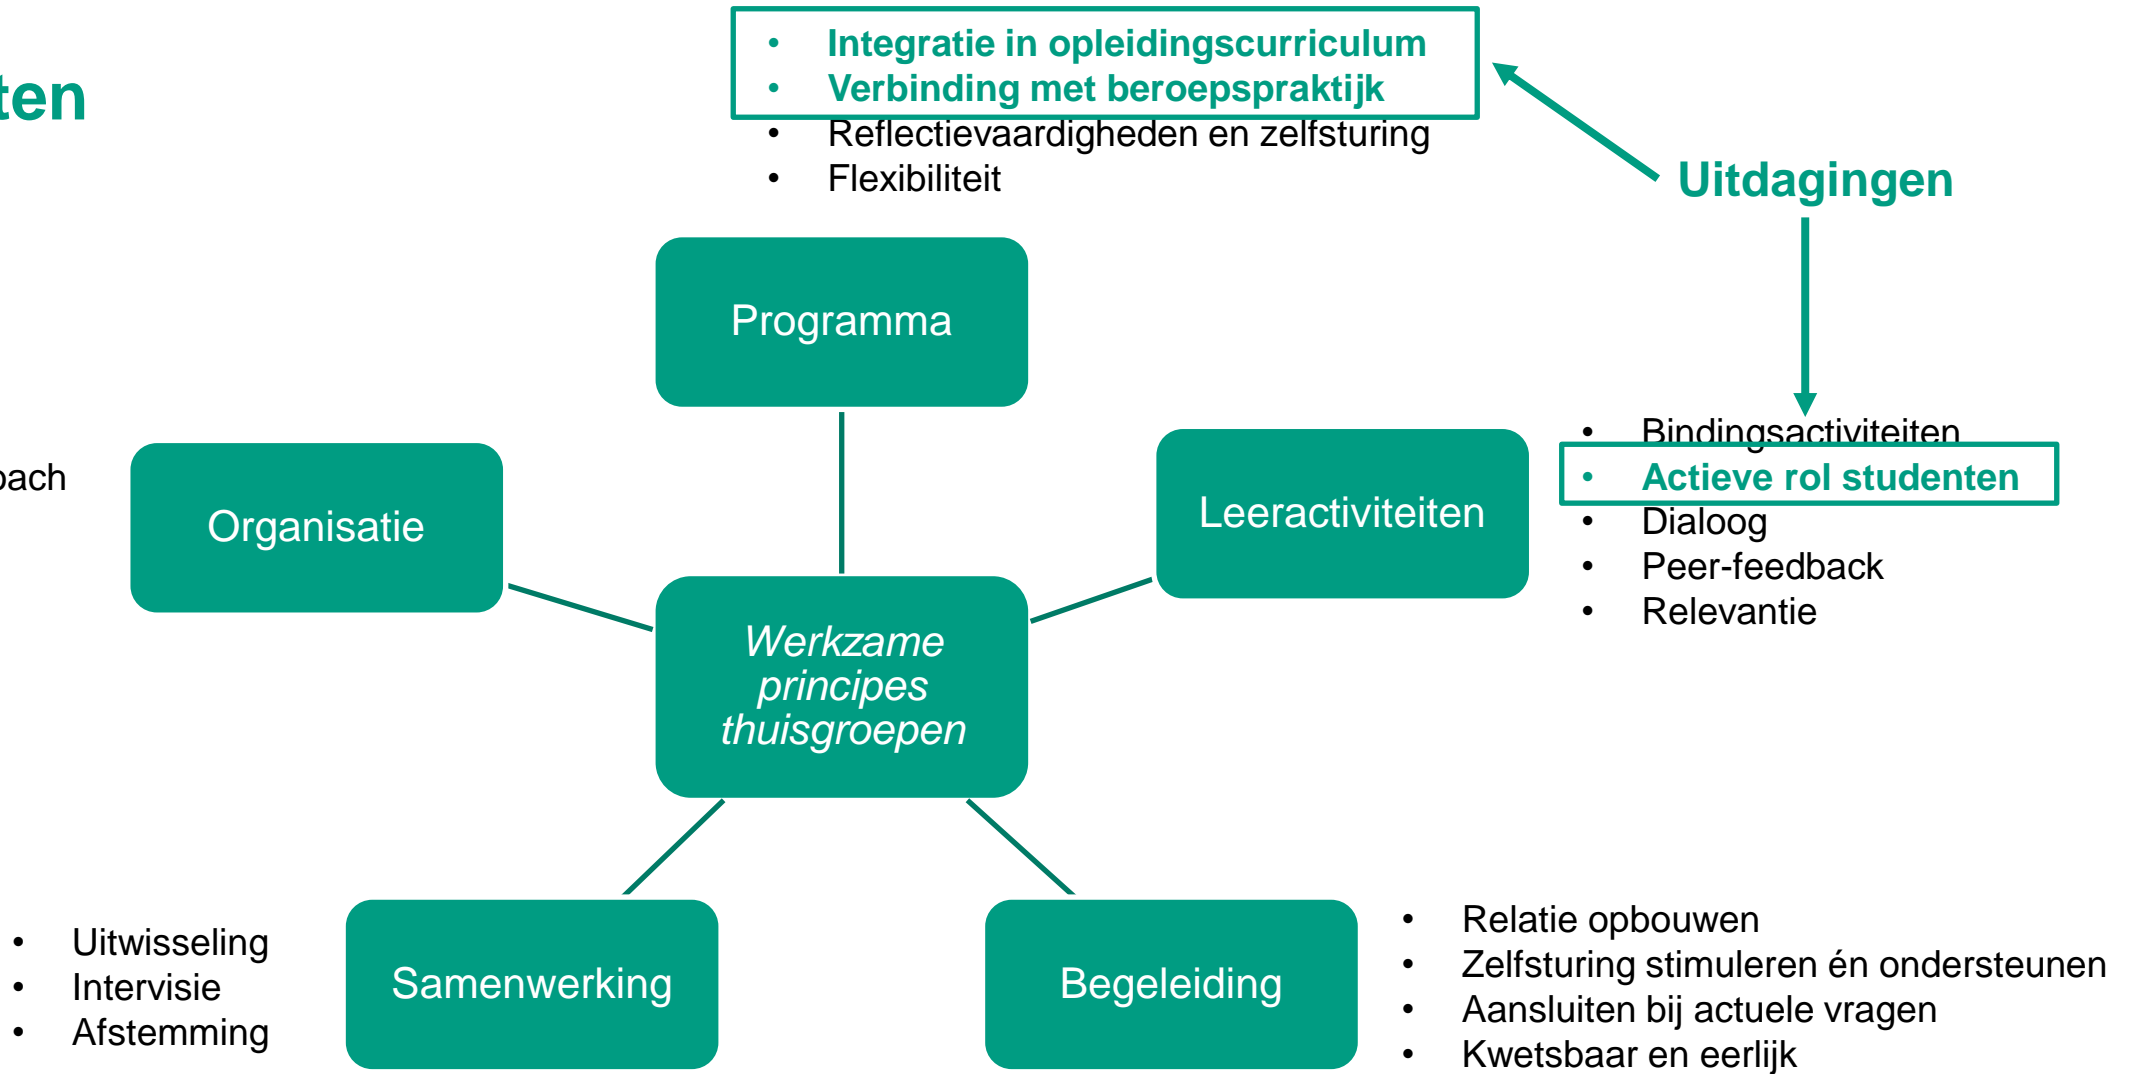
ten

- Integratie in opleidingscurriculum
- Verbinding met beroepspraktijk
- Reflectievaardigheden en zelfsturing
- Flexibiliteit

Uitdagingen

Programma

- Bindingsactiviteiten
- Actieve rol studenten
- Dialoog
- Peer-feedback
- Relevantie

ach

Organisatie

Leeractiviteiten

*Werkzame principes thuisgroepen*

- Uitwisseling
- Intervisie
- Afstemming

Samenwerking

Begeleiding

- Relatie opbouwen
- Zelfsturing stimuleren én ondersteunen
- Aansluiten bij actuele vragen
- Kwetsbaar en eerlijk